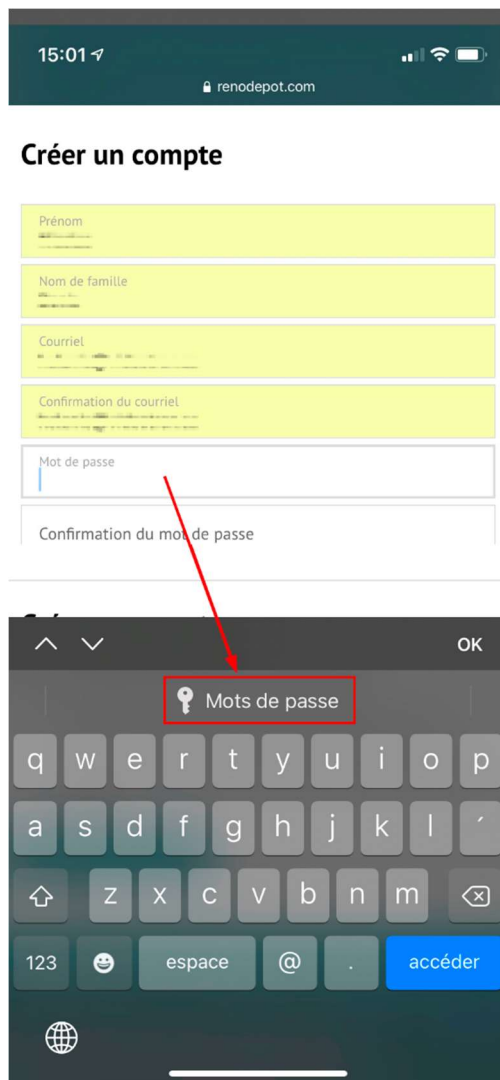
15:01

renodepot.com

Créer un compte

Prénom
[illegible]

Nom de famille
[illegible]

Courriel
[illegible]

Confirmation du courriel
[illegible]

Mot de passe

Confirmation du mot de passe

OK

Mots de passe

q w e r t y u i o p
a s d f g h j k l ´
z x c v b n m
123 espace @ . accéder